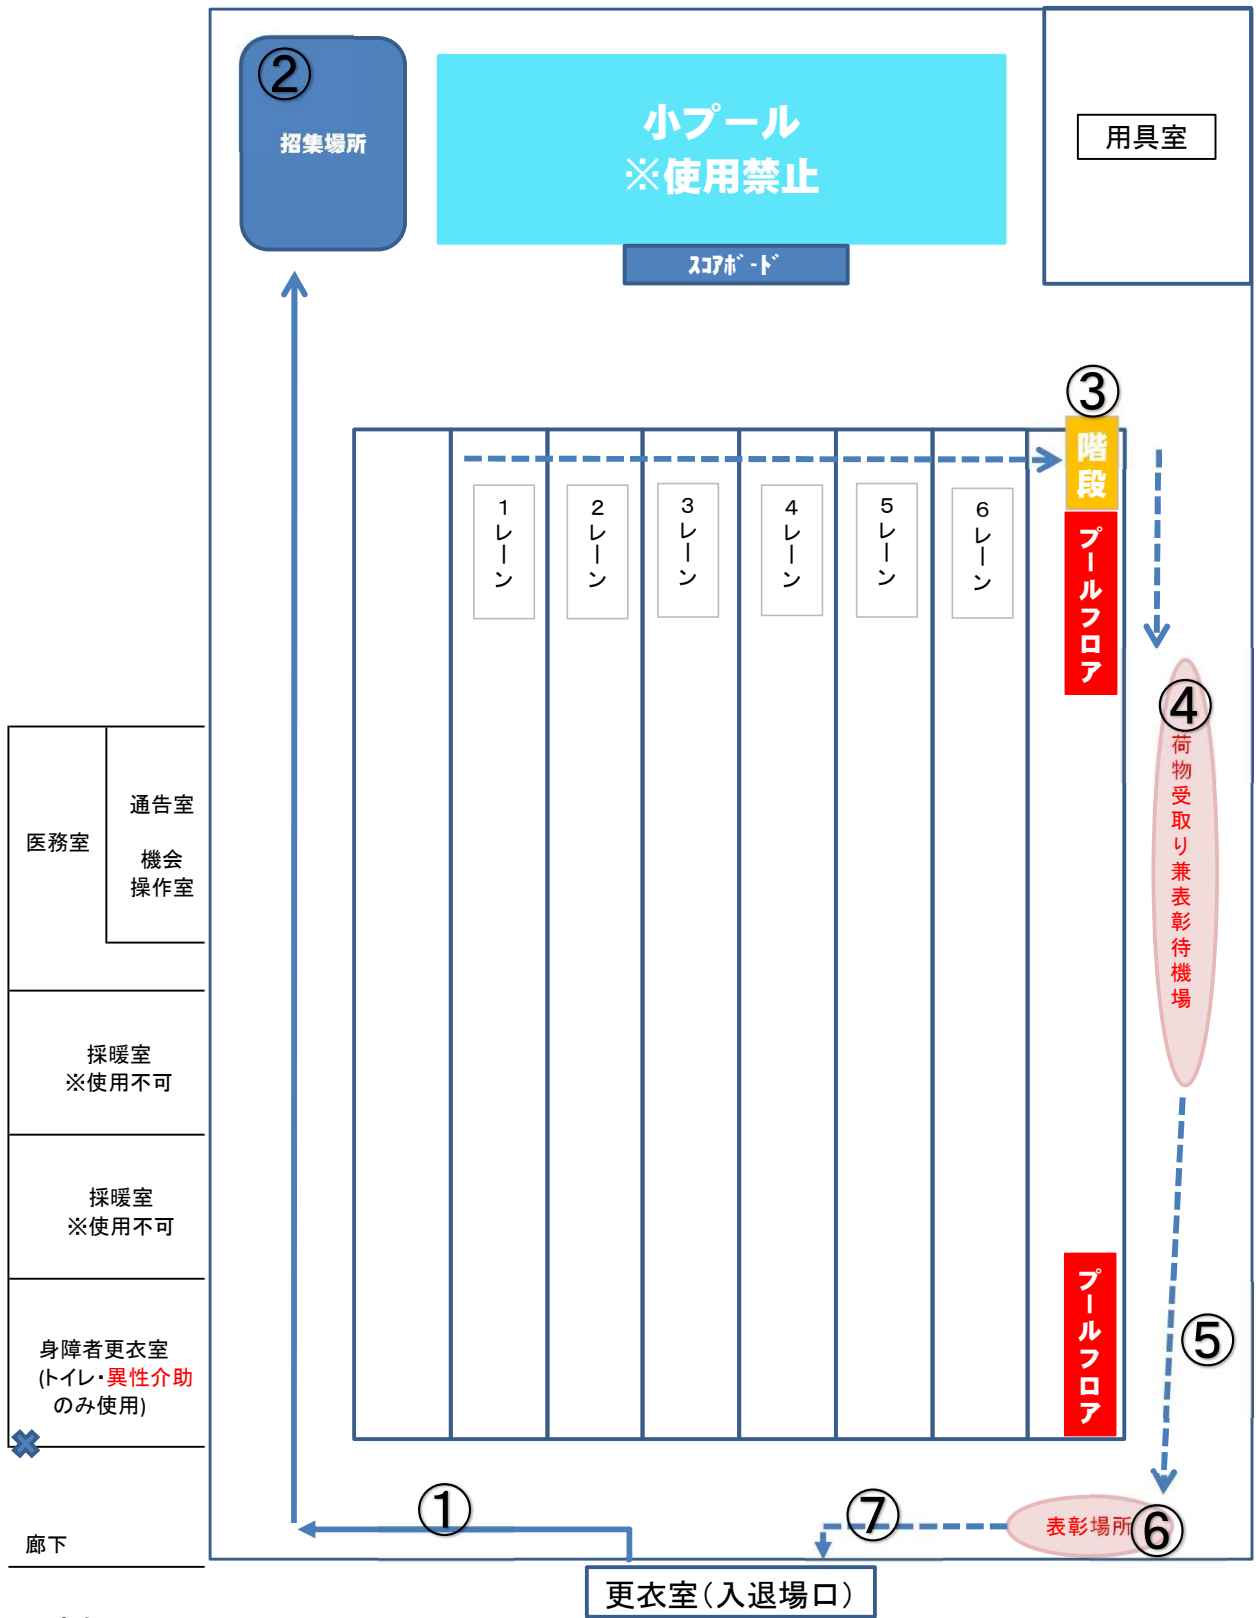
②
招集場所

小プール
※使用禁止

ｽｺｱﾎﾞｰﾄﾞ

用具室

③
階段

プールフロア

1レーン
2レーン
3レーン
4レーン
5レーン
6レーン

④
荷物受取り兼表彰待機場

医務室

通告室

機会操作室

採暖室
※使用不可

採暖室
※使用不可

身障者更衣室
(トイレ・異性介助のみ使用)

⑤

プールフロア

廊下

①

⑦

表彰場所
⑥

更衣室(入退場口)